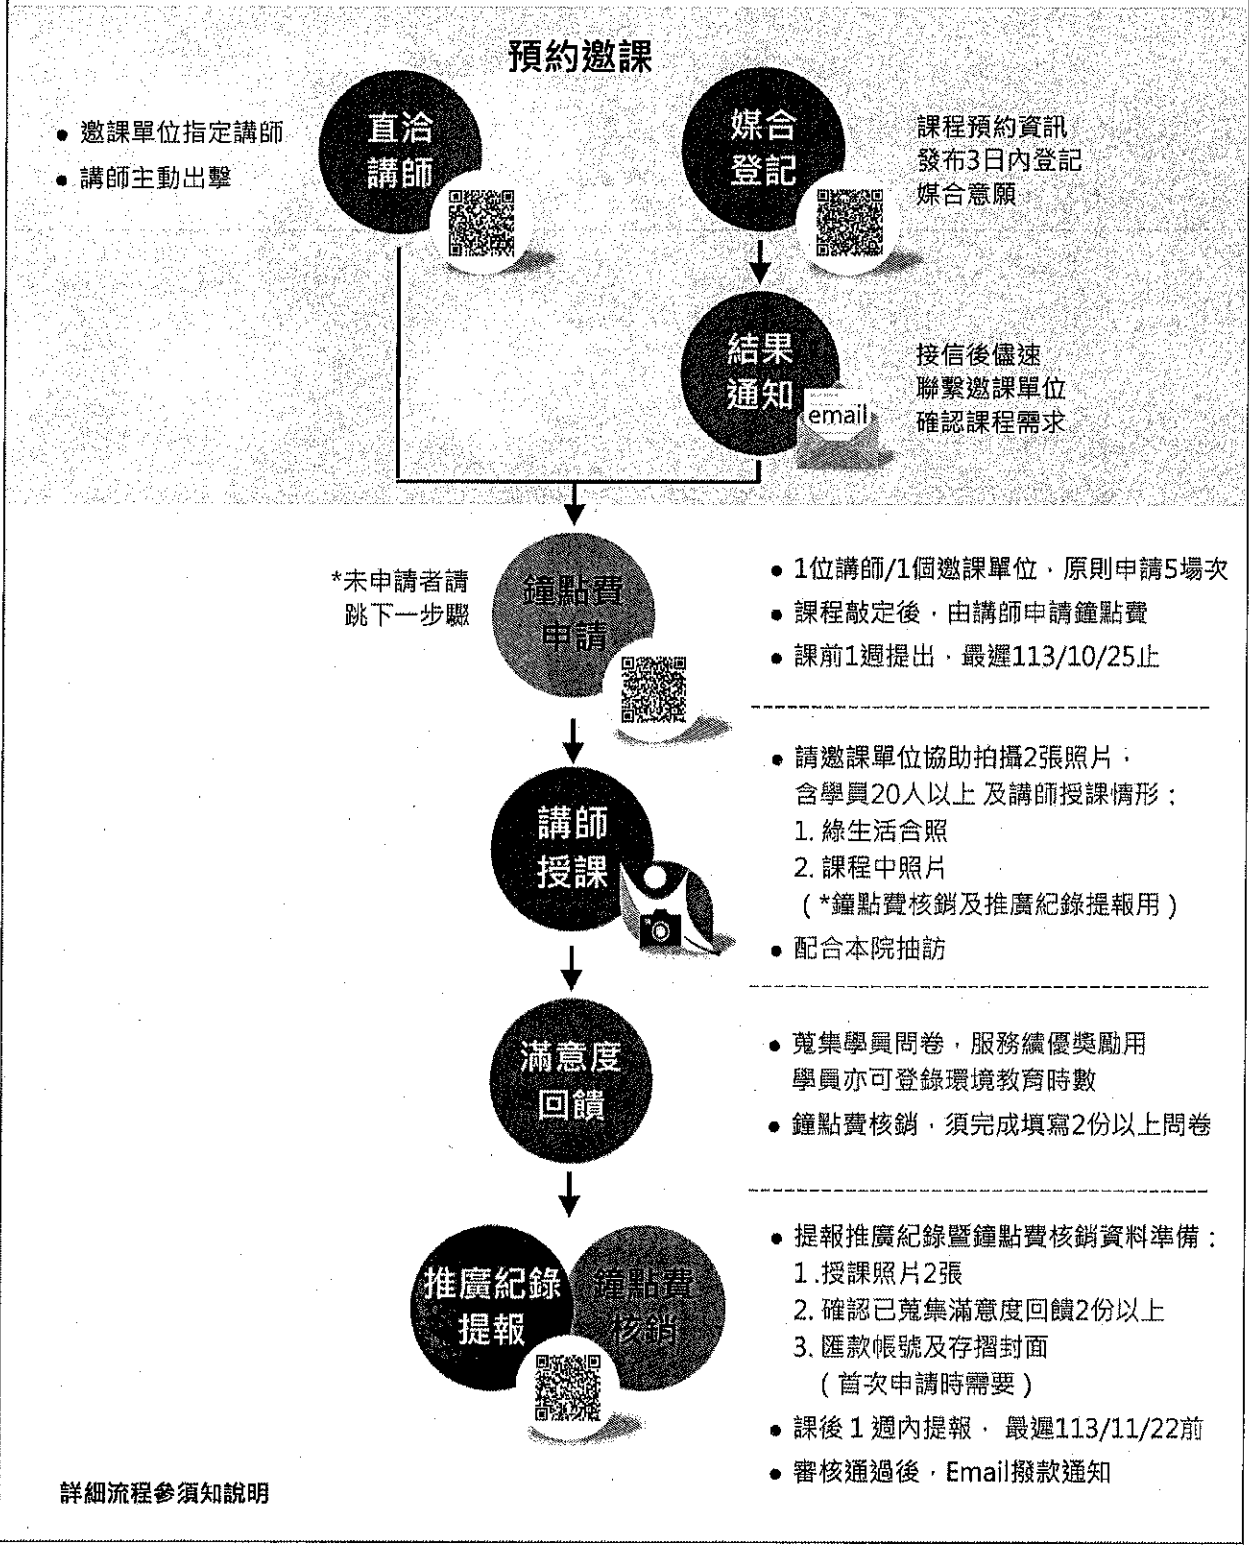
預約邀課

• 邀課單位指定講師
• 講師主動出擊

直洽講師

媒合登記

課程預約資訊發布3日內登記媒合意願

結果通知

email

接信後儘速聯繫邀課單位確認課程需求

*未申請者請跳下一步驟

鐘點費申請

• 1位講師/1個邀課單位，原則申請5場次
• 課程敲定後，由講師申請鐘點費
• 課前1週提出，最遲113/10/25止

講師授課

• 請邀課單位協助拍攝2張照片，含學員20人以上 及講師授課情形：
1. 綠生活合照
2. 課程中照片
（*鐘點費核銷及推廣紀錄提報用）
• 配合本院抽訪

滿意度回饋

• 蒐集學員問卷，服務績優獎勵用 學員亦可登錄環境教育時數
• 鐘點費核銷，須完成填寫2份以上問卷

推廣紀錄提報

鐘點費核銷

• 提報推廣紀錄暨鐘點費核銷資料準備：
1. 授課照片2張
2. 確認已蒐集滿意度回饋2份以上
3. 匯款帳號及存摺封面
（首次申請時需要）
• 課後 1 週內提報， 最遲113/11/22前
• 審核通過後，Email撥款通知

詳細流程參須知說明